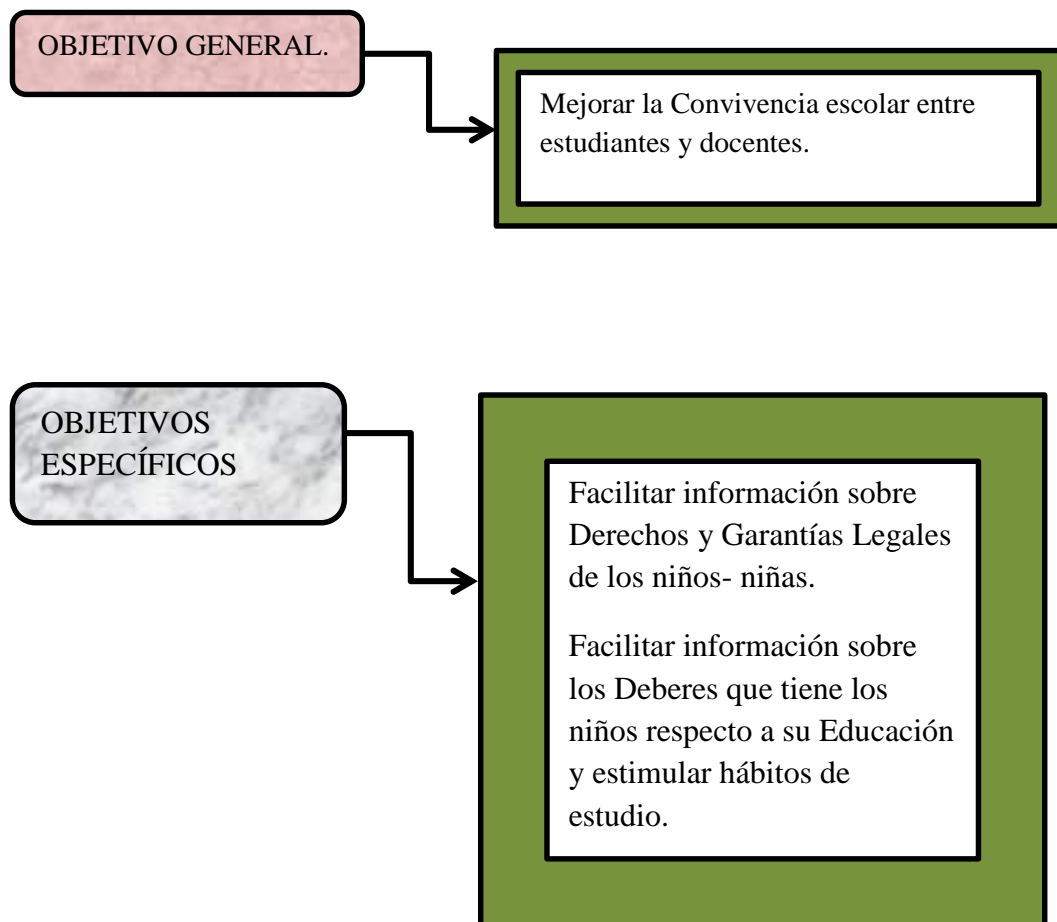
OBJETIVO GENERAL.

Mejorar la Convivencia escolar entre estudiantes y docentes.

OBJETIVOS ESPECÍFICOS

Facilitar información sobre Derechos y Garantías Legales de los niños- niñas.

Facilitar información sobre los Deberes que tiene los niños respecto a su Educación y estimular hábitos de estudio.